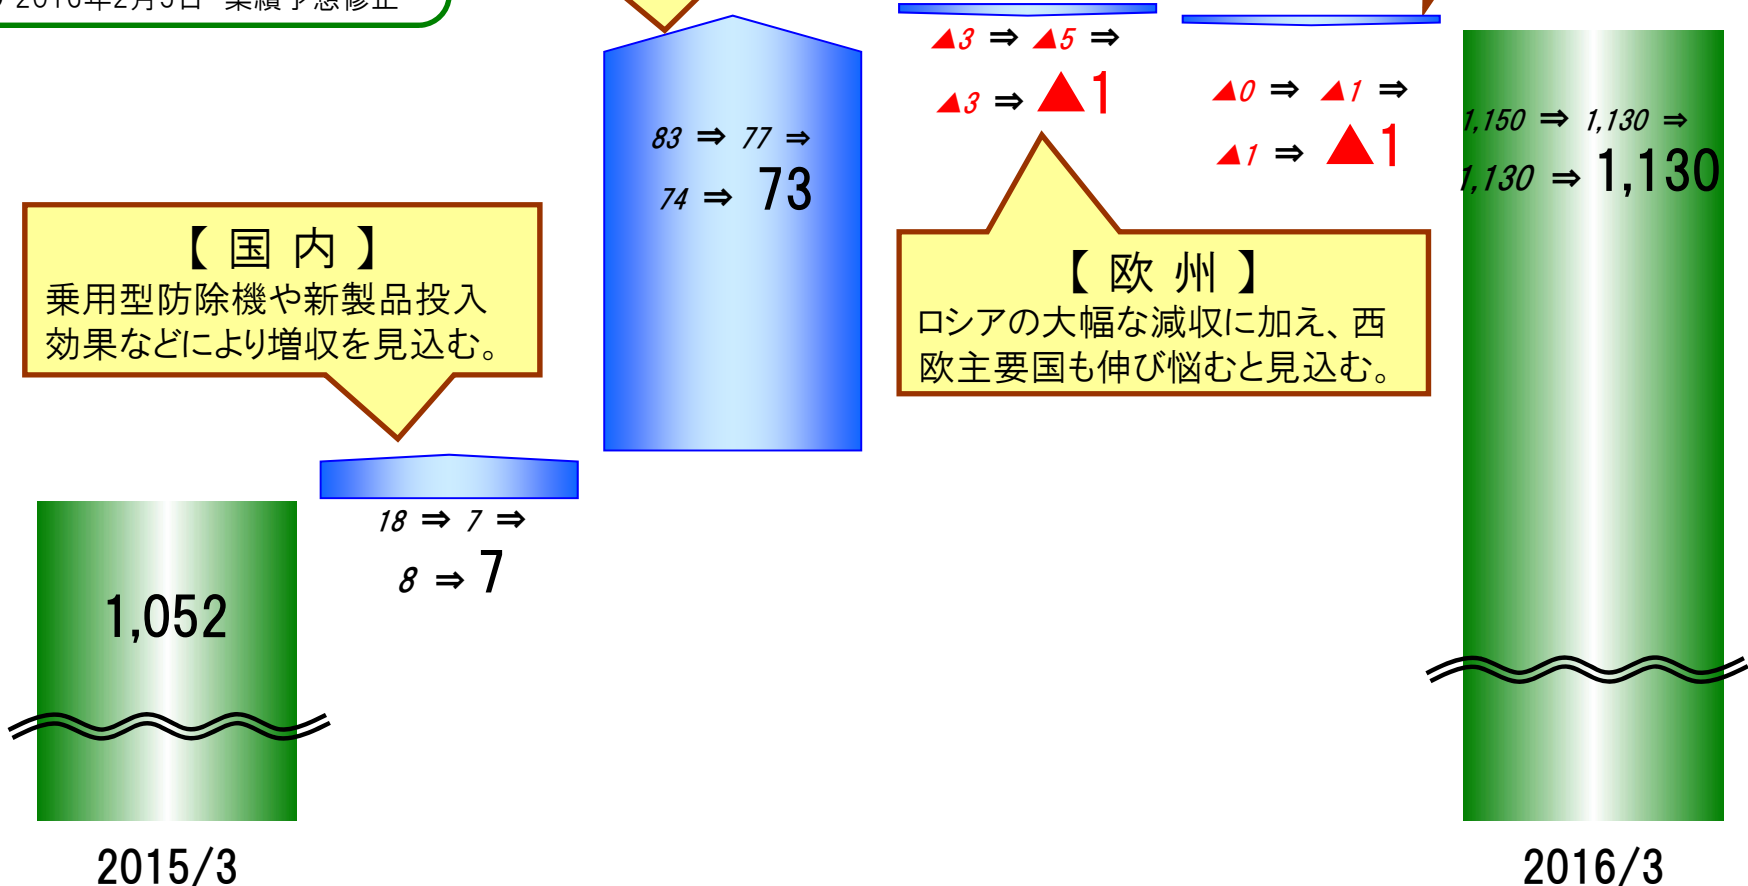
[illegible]2016年2月5日 業績予想修正

83 ⇒ 77 ⇒
74 ⇒ 73

▲3 ⇒ ▲5 ⇒
▲3 ⇒ ▲1

▲0 ⇒ ▲1 ⇒
▲1 ⇒ ▲1

1,150 ⇒ 1,130 ⇒
1,130 ⇒ 1,130

【 国 内 】
乗用型防除機や新製品投入効果などにより増収を見込む。

【 欧 州 】
ロシアの大幅な減収に加え、西欧主要国も伸び悩むと見込む。

18 ⇒ 7 ⇒
8 ⇒ 7

1,052

2015/3

2016/3